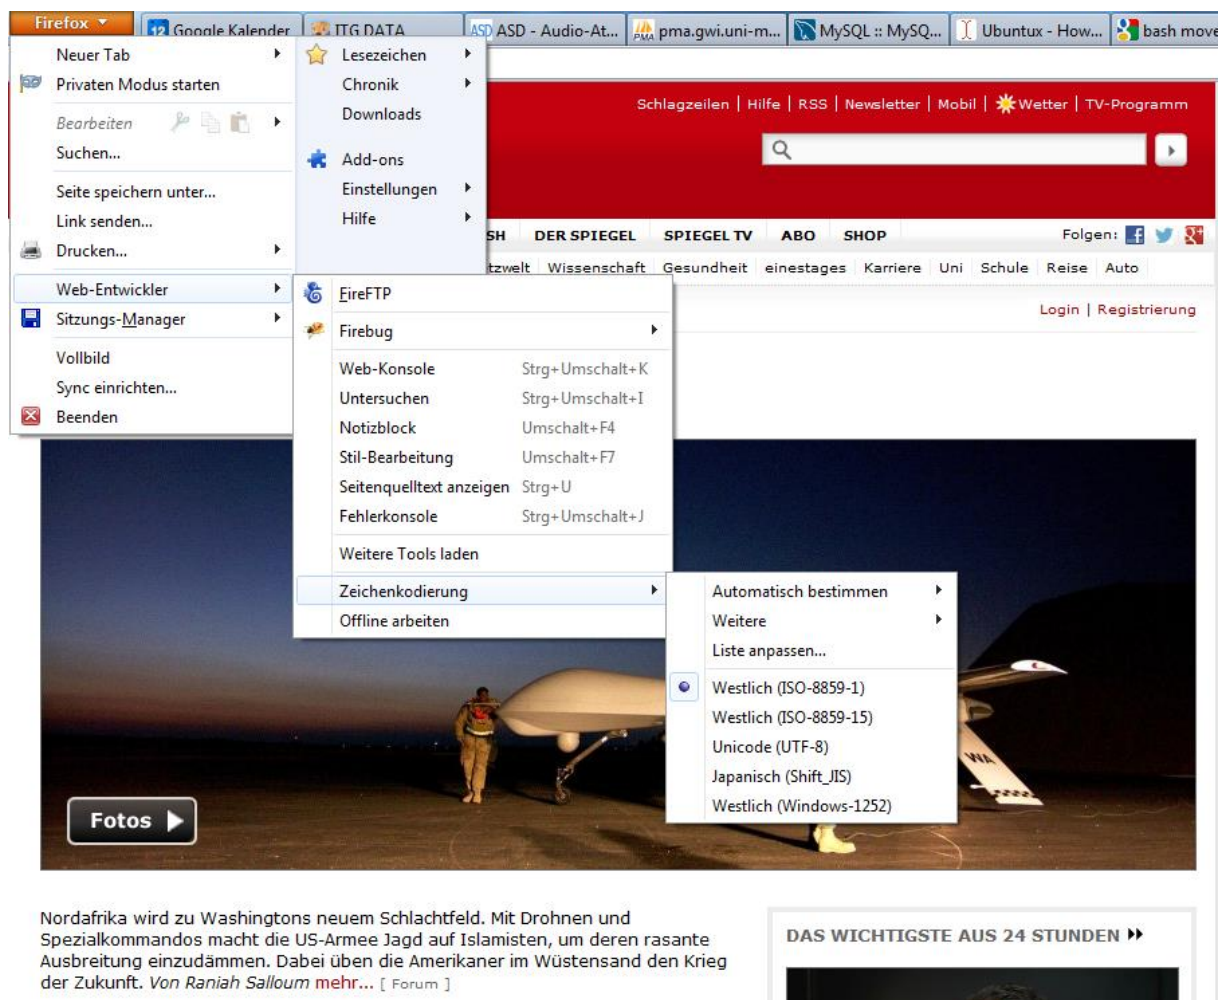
Firefox

Google Kalender | ITG DATA | ASD - Audio-At... | pma.gwi.uni-m... | MySQL :: MySQ... | Ubuntux - How... | bash move

Neuer Tab
Privaten Modus starten
Bearbeiten
Suchen...
Seite speichern unter...
Link senden...
Drucken...
Web-Entwickler
Sitzungs-Manager
Vollbild
Sync einrichten...
Beenden

Lesezeichen
Chronik
Downloads
Add-ons
Einstellungen
Hilfe

FireFTP
Firebug
Web-Konsole Strg+Umschalt+K
Untersuchen Strg+Umschalt+I
Notizblock Umschalt+F4
Stil-Bearbeitung Umschalt+F7
Seitenquelltext anzeigen Strg+U
Fehlerkonsole Strg+Umschalt+J
Weitere Tools laden
Zeichenkodierung
Offline arbeiten

Automatisch bestimmen
Weitere
Liste anpassen...
Westlich (ISO-8859-1)
Westlich (ISO-8859-15)
Unicode (UTF-8)
Japanisch (Shift_JIS)
Westlich (Windows-1252)

Schlagzeilen | Hilfe | RSS | Newsletter | Mobil | Wetter | TV-Programm

SH DER SPIEGEL SPIEGEL TV ABO SHOP Folgen:

tzwelt Wissenschaft Gesundheit einestages Karriere Uni Schule Reise Auto

Login | Registrierung

Fotos

Nordafrika wird zu Washingtons neuem Schlachtfeld. Mit Drohnen und Spezialkommandos macht die US-Armee Jagd auf Islamisten, um deren rasante Ausbreitung einzudämmen. Dabei üben die Amerikaner im Wüstensand den Krieg der Zukunft. Von Raniah Salloum mehr... [ Forum ]

DAS WICHTIGSTE AUS 24 STUNDEN